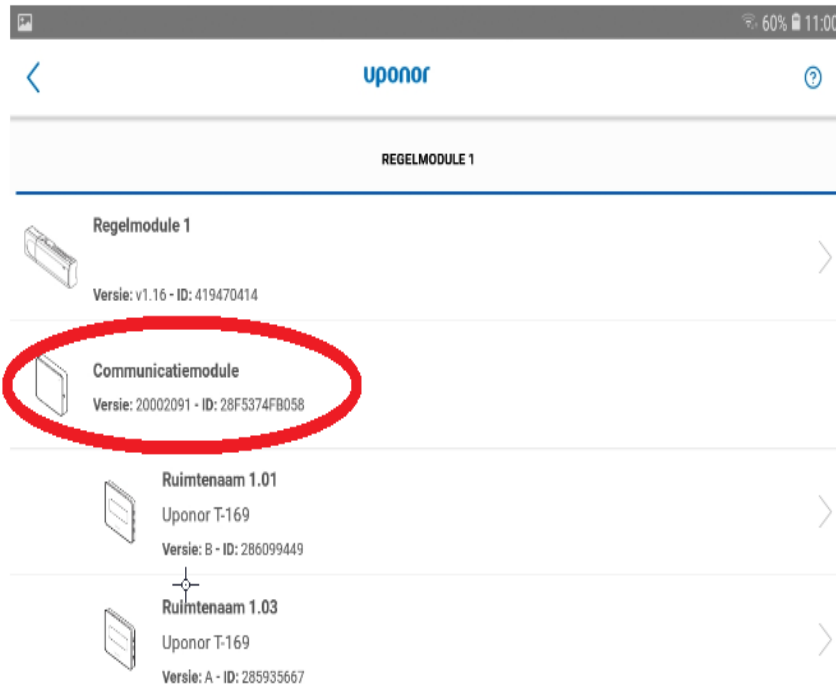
60% 11:00

uponor

REGELMODULE 1

Regelmodule 1

Versie: v1.16 - ID: 419470414

Communicatiemodule

Versie: 20002091 - ID: 28F5374FB058

Ruimtenaam 1.01

Uponor T-169

Versie: B - ID: 286099449

Ruimtenaam 1.03

Uponor T-169

Versie: A - ID: 285935667